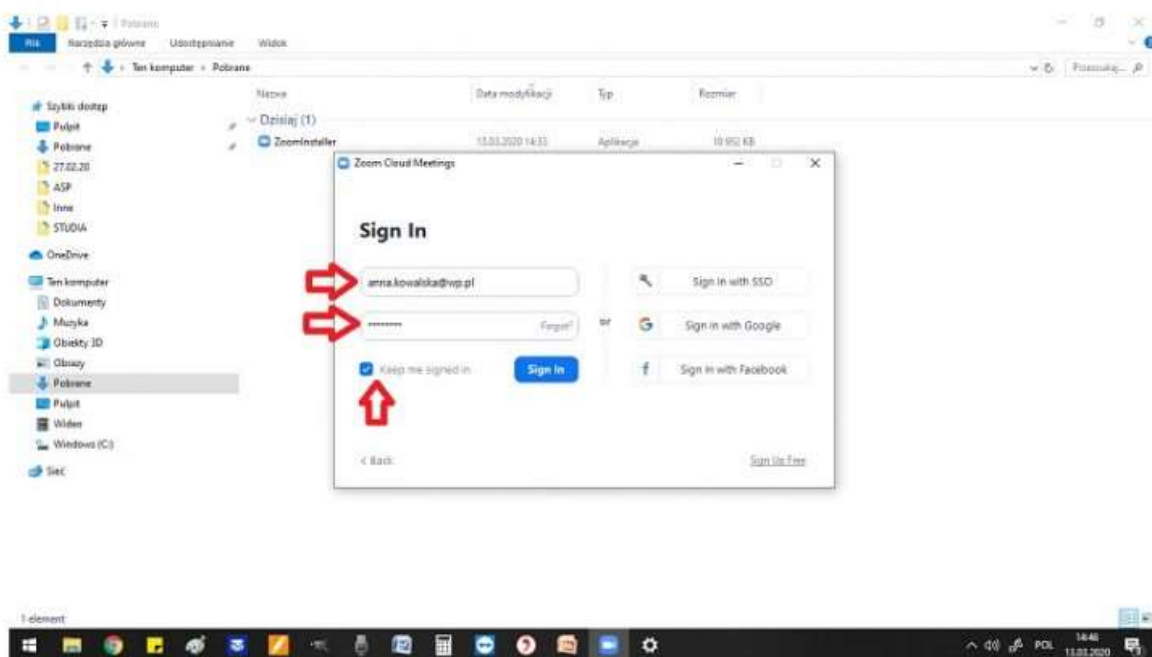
Pobrane
Plik Narzędzia główne Udostępnianie Widok
Ten komputer > Pobrane
Przeszukaj...

Szybki dostęp
Pulpit
Pobrane
27.02.20
ASP
Inne
STUDIA
OneDrive
Ten komputer
Dokumenty
Muzyka
Obiekty 3D
Obrazy
Pobrane
Pulpit
Wideo
Windows (C:)
Sieć

| Nazwa | Data modyfikacji | Typ | Rozmiar |
|---|---|---|---|
| Dzisiaj (1) | | | |
| ZoomInstaller | 13.03.2020 14:33 | Aplikacja | 10 952 KB |

Zoom Cloud Meetings

Sign In

anna.kowalska@wp.pl
********* Forgot?
Keep me signed in
Sign In
or
Sign In with SSO
Sign In with Google
Sign In with Facebook
< Back
Sign Up Free

1 element

POL 14:46 13.03.2020